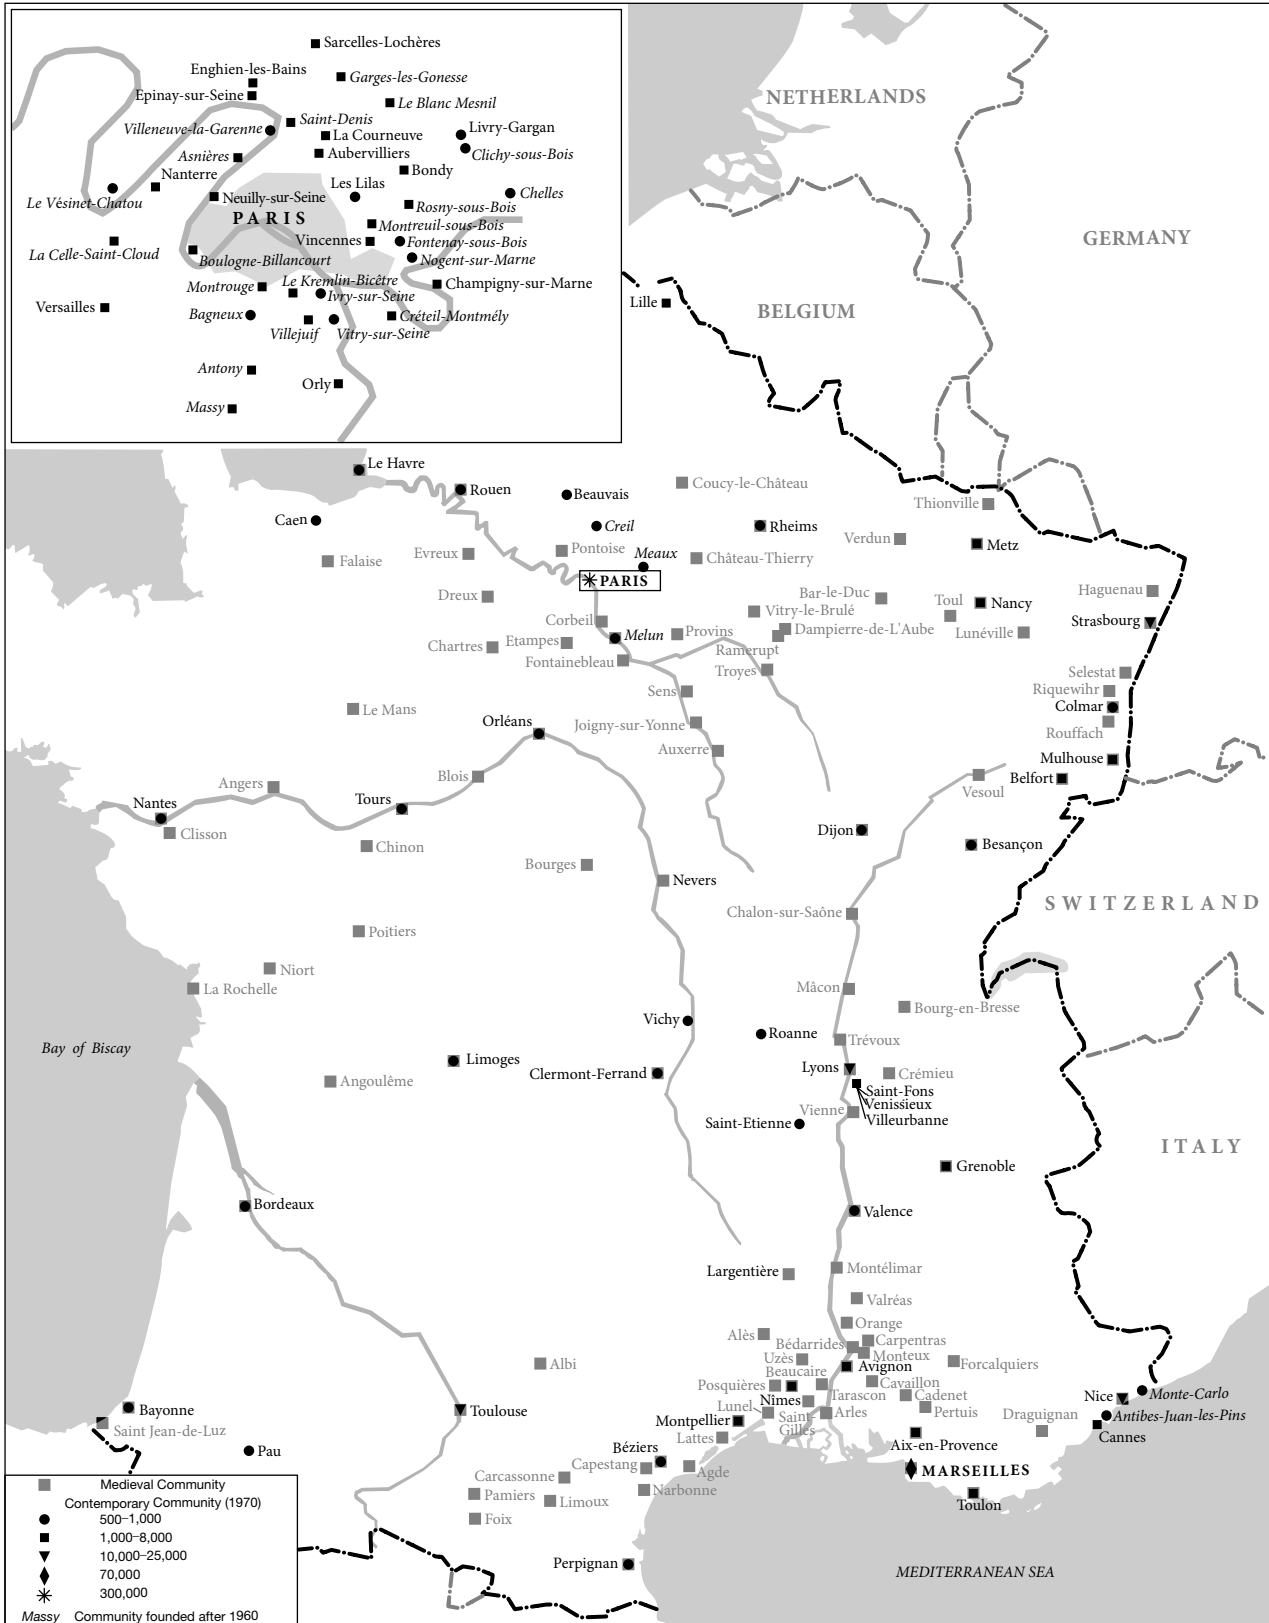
Sarcelles-Lochères
Enghien-les-Bains
Garges-les-Gonesse
Epinay-sur-Seine
Le Blanc Mesnil
Villeneuve-la-Garenne
Saint-Denis
La Courneuve
Livry-Gargan
Asnières
Aubervilliers
Clichy-sous-Bois
Nanterre
Bondy
Le Vésinet-Chatou
Neuilly-sur-Seine
Les Lilas
Chelles
PARIS
Rosny-sous-Bois
Montreuil-sous-Bois
La Celle-Saint-Cloud
Vincennes
Fontenay-sous-Bois
Boulogne-Billancourt
Nogent-sur-Marne
Montrouge
Le Kremlin-Bicêtre
Champigny-sur-Marne
Versailles
Ivry-sur-Seine
Bagneux
Créteil-Montmély
Villejuif
Vitry-sur-Seine
Antony
Orly
Massy

NETHERLANDS
GERMANY
BELGIUM
Lille
Le Havre
Rouen
Beauvais
Coucy-le-Château
Caen
Creil
Rheims
Thionville
Falaise
Evreux
Pontoise
Meaux
Château-Thierry
Verdun
Metz
PARIS
Dreux
Bar-le-Duc
Haguenau
Vitry-le-Brulé
Toul
Nancy
Corbeil
Dampierre-de-L'Aube
Strasbourg
Chartres
Etampes
Melun
Provins
Lunéville
Fontainebleau
Ramerupt
Troyes
Selestat
Sens
Riquewihr
Le Mans
Colmar
Orléans
Joigny-sur-Yonne
Rouffach
Auxerre
Mulhouse
Angers
Blois
Vesoul
Belfort
Nantes
Tours
Clisson
Dijon
Chinon
Besançon
Bourges
Nevers
SWITZERLAND
Chalon-sur-Saône
Poitiers
Niort
La Rochelle
Mâcon
Bourg-en-Bresse
Bay of Biscay
Vichy
Roanne
Trévoux
Limoges
Lyons
Crémieu
Clermont-Ferrand
Saint-Fons
Angoulême
Venissieux
Villeurbanne
Vienne
Saint-Etienne
ITALY
Grenoble
Bordeaux
Valence
Largentière
Montélimar
Valréas
Orange
Alès
Bédarrides
Carpentras
Uzès
Monteux
Forcalquiers
Albi
Beaucaire
Avignon
Cavaillon
Posquières
Tarascon
Cadenet
Nice
Monte-Carlo
Bayonne
Toulouse
Nîmes
Lunel
Saint Gilles
Arles
Pertuis
Draguignan
Antibes-Juan-les-Pins
Saint Jean-de-Luz
Montpellier
Aix-en-Provence
Cannes
Pau
Lattes
Béziers
Capestang
Agde
MARSEILLES
Carcassonne
Narbonne
Toulon
Pamiers
Limoux
Foix
Perpignan
MEDITERRANEAN SEA

Medieval Community
Contemporary Community (1970)
500–1,000
1,000–8,000
10,000–25,000
70,000
300,000
Massy Community founded after 1960